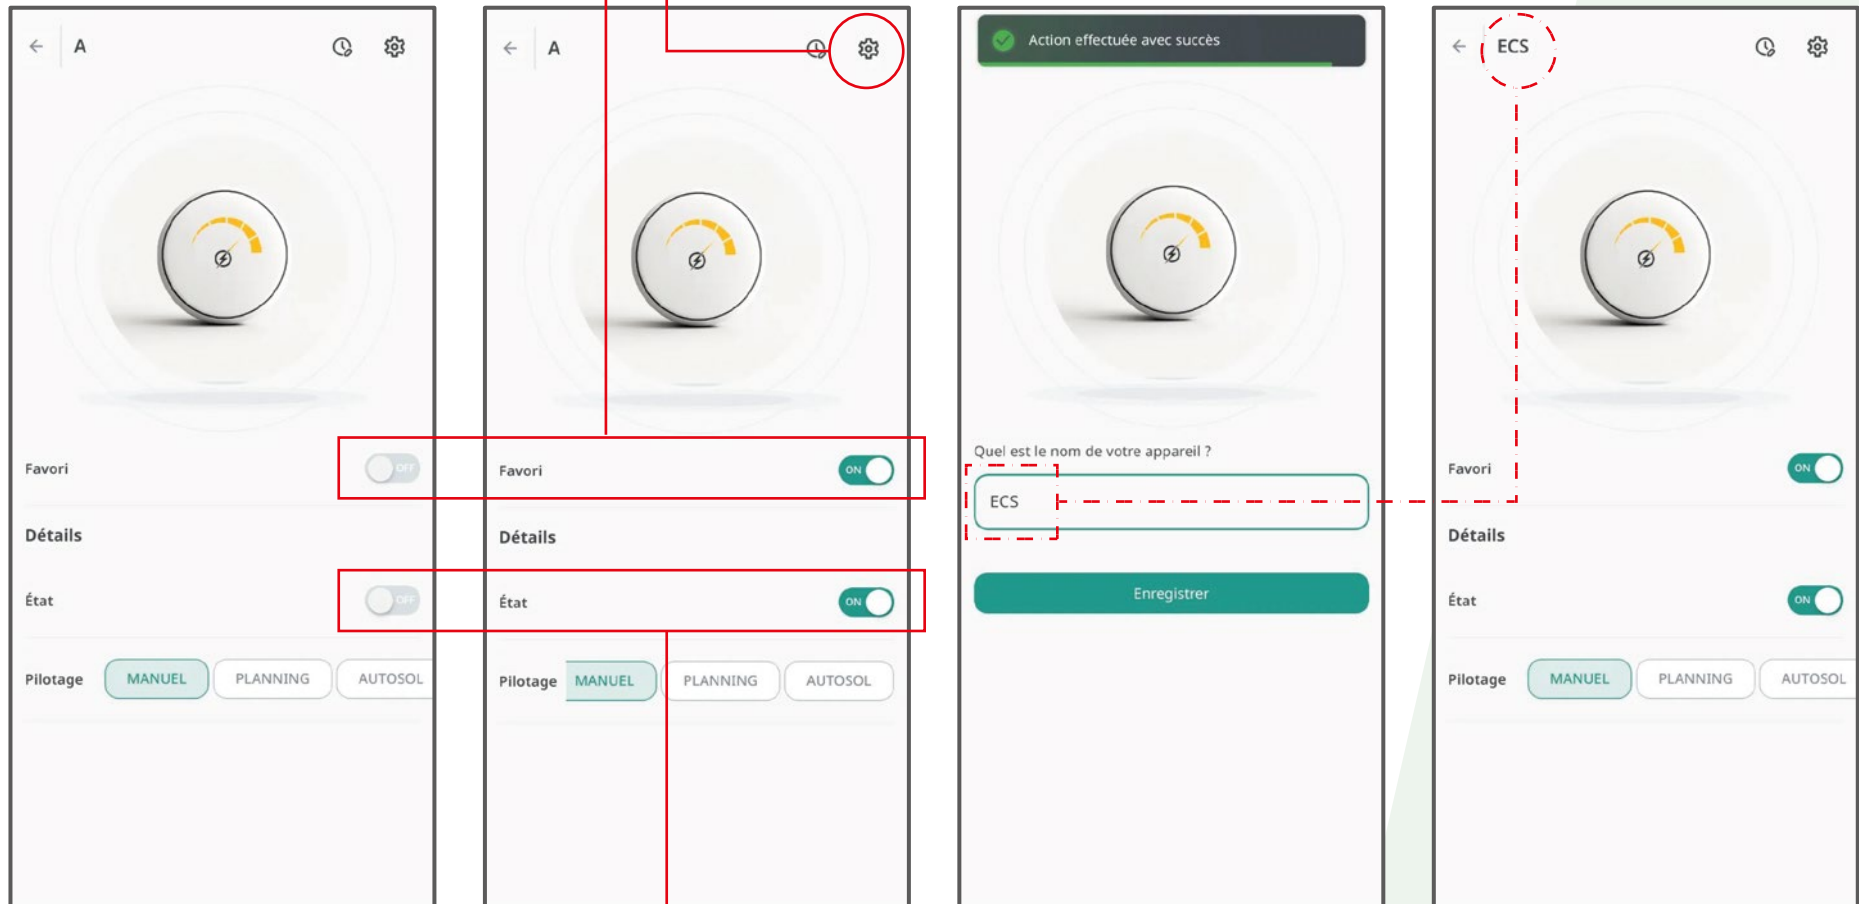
A

Favori OFF

Détails

État OFF

Pilotage MANUEL PLANNING AUTOSOL

A

Favori ON

Détails

État ON

Pilotage MANUEL PLANNING AUTOSOL

Action effectuée avec succès

Quel est le nom de votre appareil ?

ECS

Enregistrer

ECS

Favori ON

Détails

État ON

Pilotage MANUEL PLANNING AUTOSOL